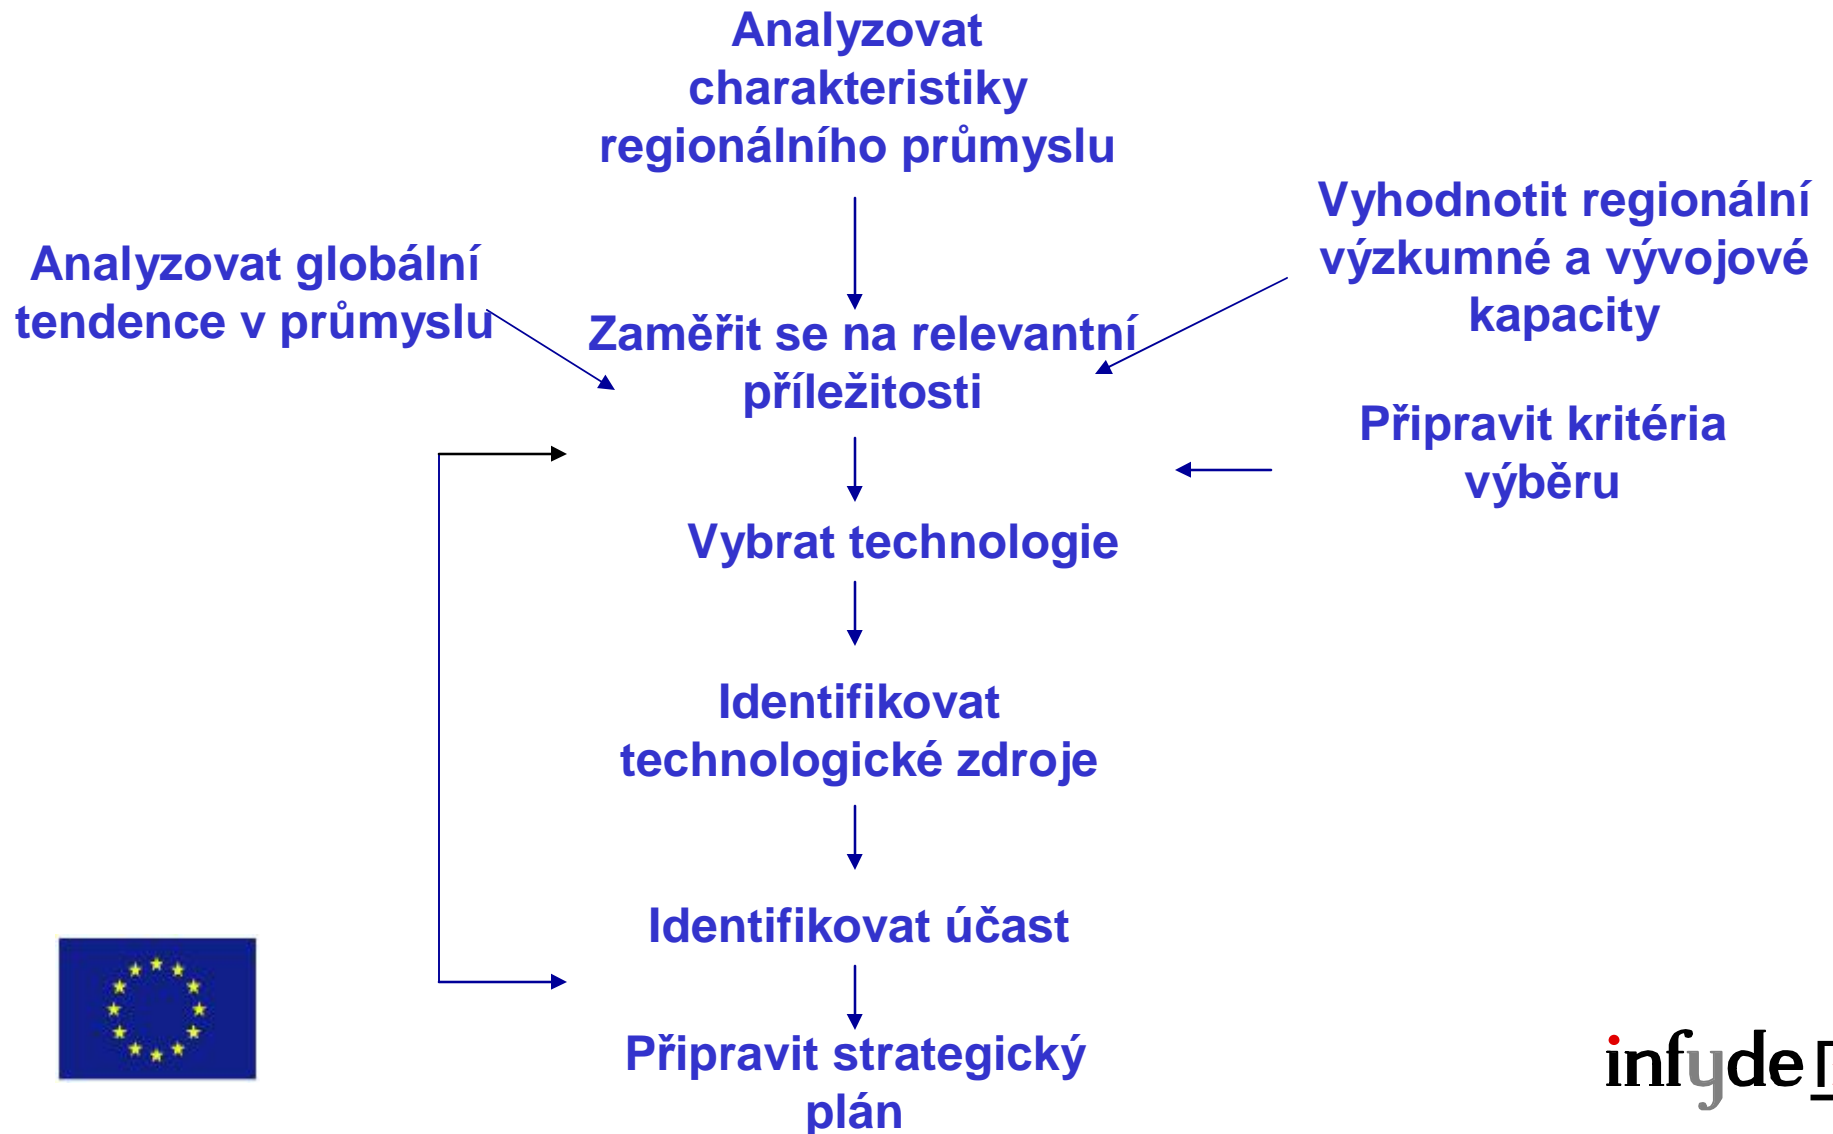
Analyzovat charakteristiky regionálního průmyslu

Analyzovat globální tendence v průmyslu

Vyhodnotit regionální výzkumné a vývojové kapacity

Zaměřit se na relevantní příležitosti

Připravit kritéria výběru

Vybrat technologie

Identifikovat technologické zdroje

Identifikovat účast

Připravit strategický plán

infyde